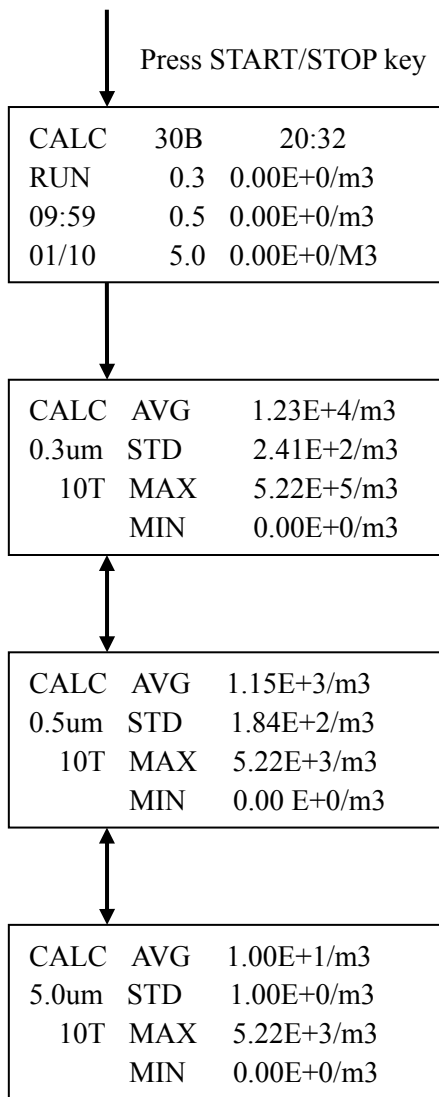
Press START/STOP key

CALC 30B 20:32
RUN 0.3 0.00E+0/m3
09:59 0.5 0.00E+0/m3
01/10 5.0 0.00E+0/M3

CALC AVG 1.23E+4/m3
0.3um STD 2.41E+2/m3
10T MAX 5.22E+5/m3
MIN 0.00E+0/m3

CALC AVG 1.15E+3/m3
0.5um STD 1.84E+2/m3
10T MAX 5.22E+3/m3
MIN 0.00 E+0/m3

CALC AVG 1.00E+1/m3
5.0um STD 1.00E+0/m3
10T MAX 5.22E+3/m3
MIN 0.00E+0/m3